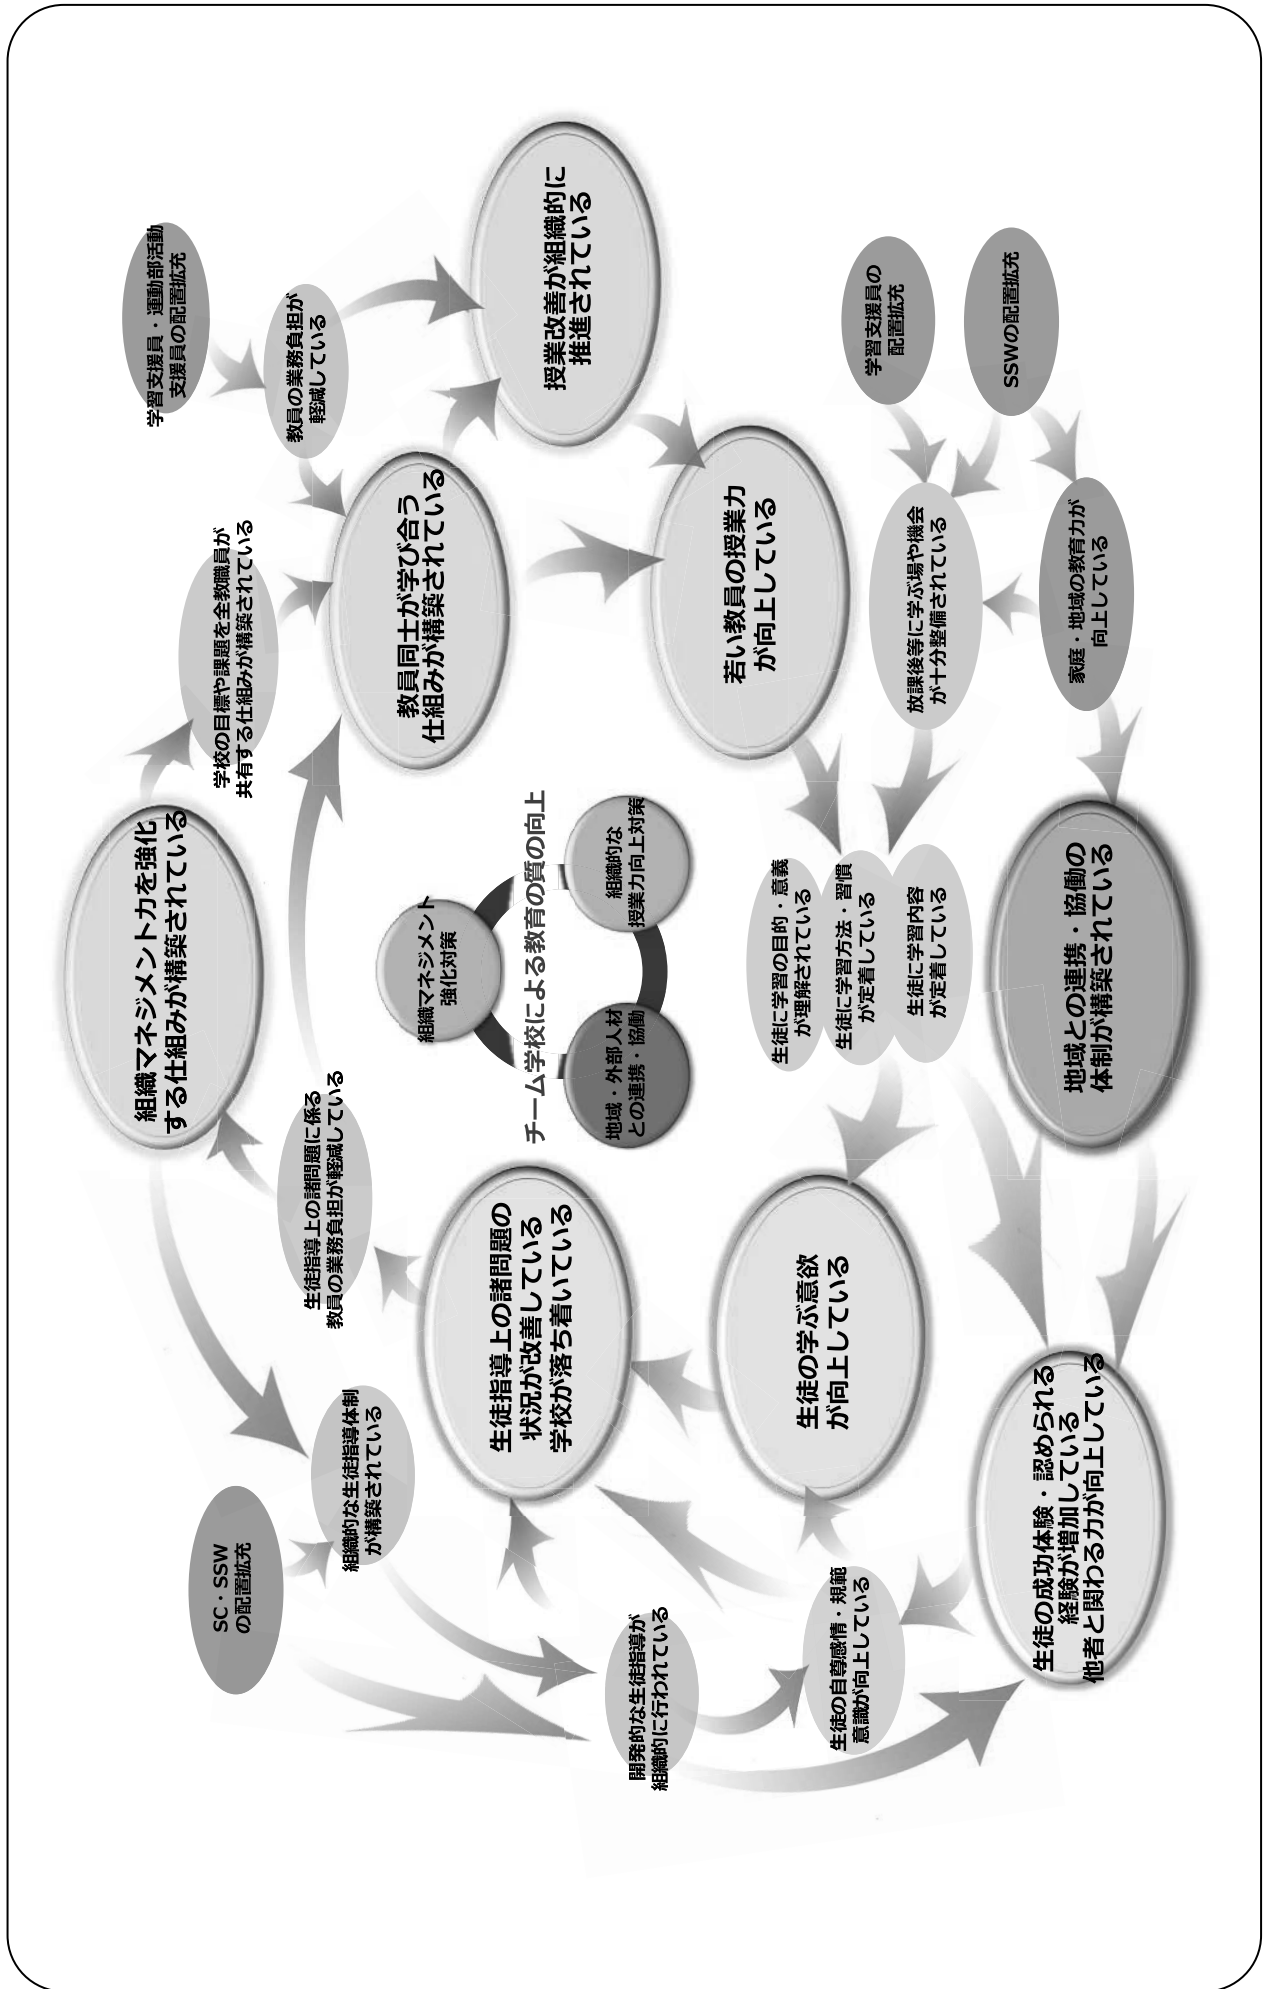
チーム学校による教育の質の向上

組織マネジメント強化対策

地域・外部人材との連携・協働

組織的な授業力向上対策

組織マネジメント力を強化する仕組みが構築されている

学校の目標や課題を全教職員が共有する仕組みが構築されている

教員同士が学び合う仕組みが構築されている

学習支援員・運動部活動支援員の配置拡充

教員の業務負担が軽減している

授業改善が組織的に推進されている

若い教員の授業力が向上している

学習支援員の配置拡充

SSWの配置拡充

放課後等に学ぶ場や機会が十分整備されている

家庭・地域の教育力が向上している

生徒に学習の目的・意義が理解されている

生徒に学習方法・習慣が定着している

生徒に学習内容が定着している

地域との連携・協働の体制が構築されている

生徒指導上の諸問題に係る教員の業務負担が軽減している

生徒指導上の諸問題の状況が改善している
学校が落ち着いている

生徒の学ぶ意欲が向上している

SC・SSWの配置拡充

組織的な生徒指導体制が構築されている

開発的な生徒指導が組織的に行われている

生徒の自尊感情・規範意識が向上している

生徒の成功体験・認められる経験が増加している
他者と関わる力が向上している